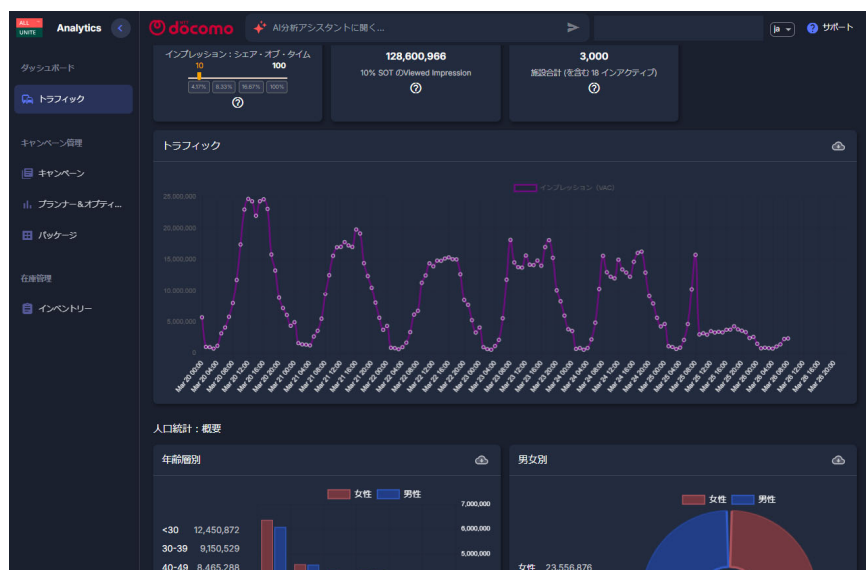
ALL UNITE Analytics

docomo

AI分析アシスタントに聞く...

ja

サポート

ダッシュボード

トラフィック

キャンペーン管理

キャンペーン

プランナー＆オプティ...

パッケージ

在庫管理

インベントリー

インプレッション：シェア・オブ・タイム

10

100

4.17%

8.33%

16.67%

100%

128,600,966

10% SOT のViewed Impression

3,000

施設合計 (を含む 18 インアクティブ)

トラフィック

インプレッション (VAC)

25,000,000

20,000,000

15,000,000

10,000,000

5,000,000

0

Mar 20 00:00

Mar 20 04:00

Mar 20 08:00

Mar 20 12:00

Mar 20 16:00

Mar 20 20:00

Mar 21 00:00

Mar 21 04:00

Mar 21 08:00

Mar 21 12:00

Mar 21 16:00

Mar 21 20:00

Mar 22 00:00

Mar 22 04:00

Mar 22 08:00

Mar 22 12:00

Mar 22 16:00

Mar 22 20:00

Mar 23 00:00

Mar 23 04:00

Mar 23 08:00

Mar 23 12:00

Mar 23 16:00

Mar 23 20:00

Mar 24 00:00

Mar 24 04:00

Mar 24 08:00

Mar 24 12:00

Mar 24 16:00

Mar 24 20:00

Mar 25 00:00

Mar 25 04:00

Mar 25 08:00

Mar 25 12:00

Mar 25 16:00

Mar 25 20:00

Mar 26 00:00

Mar 26 04:00

Mar 26 08:00

Mar 26 12:00

Mar 26 16:00

Mar 26 20:00

人口統計：概要

年齢層別

女性 男性

<30 12,450,872

30-39 9,150,529

40-49 8,465,288

7,000,000

6,000,000

5,000,000

男女別

女性 男性

女性 23,556,876